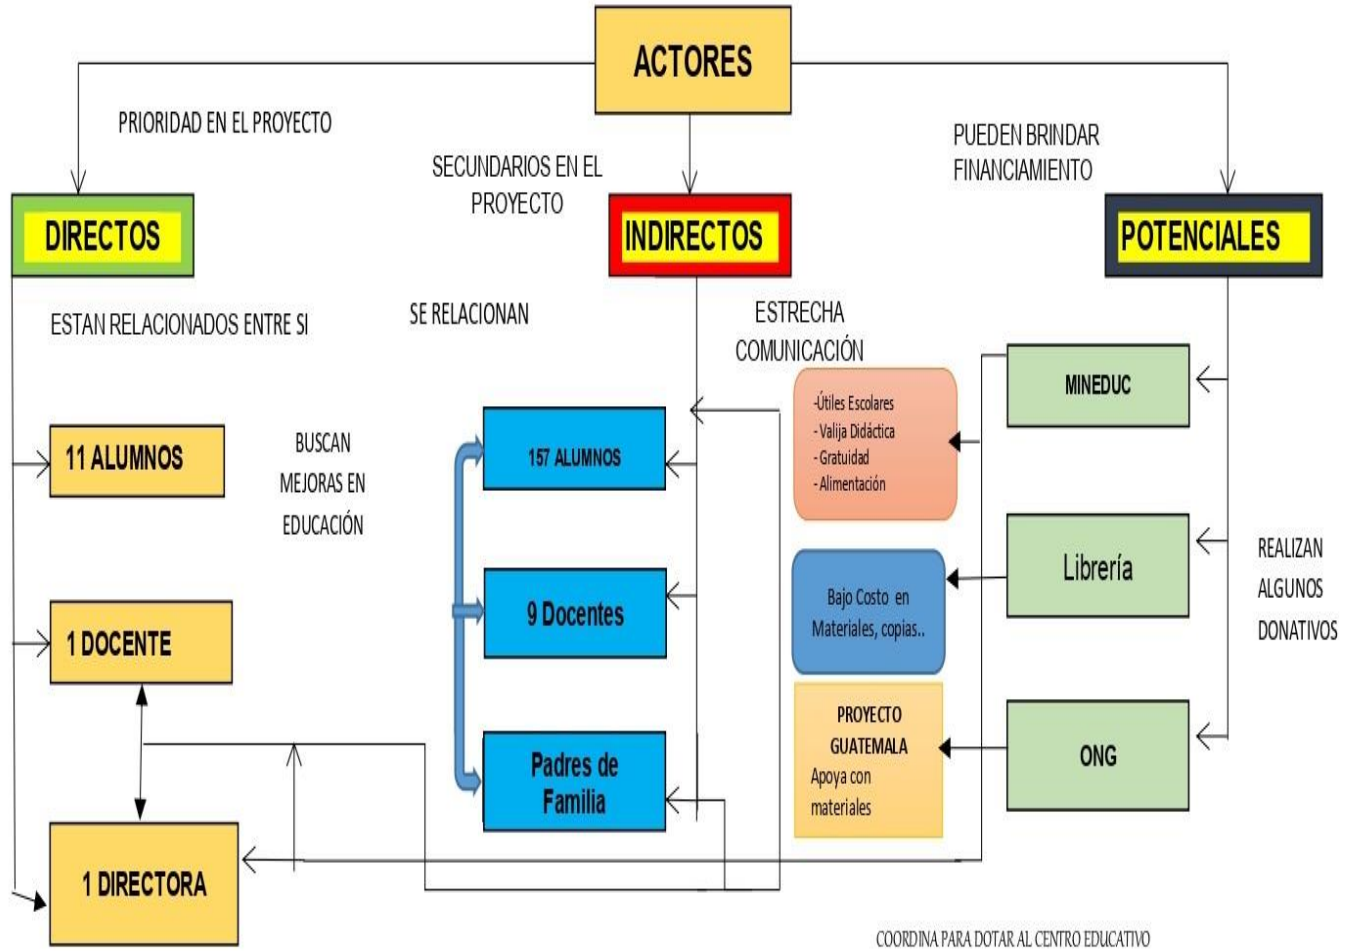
ACTORES

PRIORIDAD EN EL PROYECTO

SECUNDARIOS EN EL PROYECTO

PUEDEN BRINDAR FINANCIAMIENTO

DIRECTOS

INDIRECTOS

POTENCIALES

ESTAN RELACIONADOS ENTRE SI

SE RELACIONAN

ESTRECHA COMUNICACIÓN

MINEDUC

-Útiles Escolares
- Valija Didáctica
- Gratuidad
- Alimentación

11 ALUMNOS

BUSCAN MEJORAS EN EDUCACIÓN

157 ALUMNOS

Librería

REALIZAN ALGUNOS DONATIVOS

Bajo Costo en Materiales, copias..

9 Docentes

1 DOCENTE

PROYECTO GUATEMALA
Apoya con materiales

ONG

Padres de Familia

1 DIRECTORA

COORDINA PARA DOTAR AL CENTRO EDUCATIVO